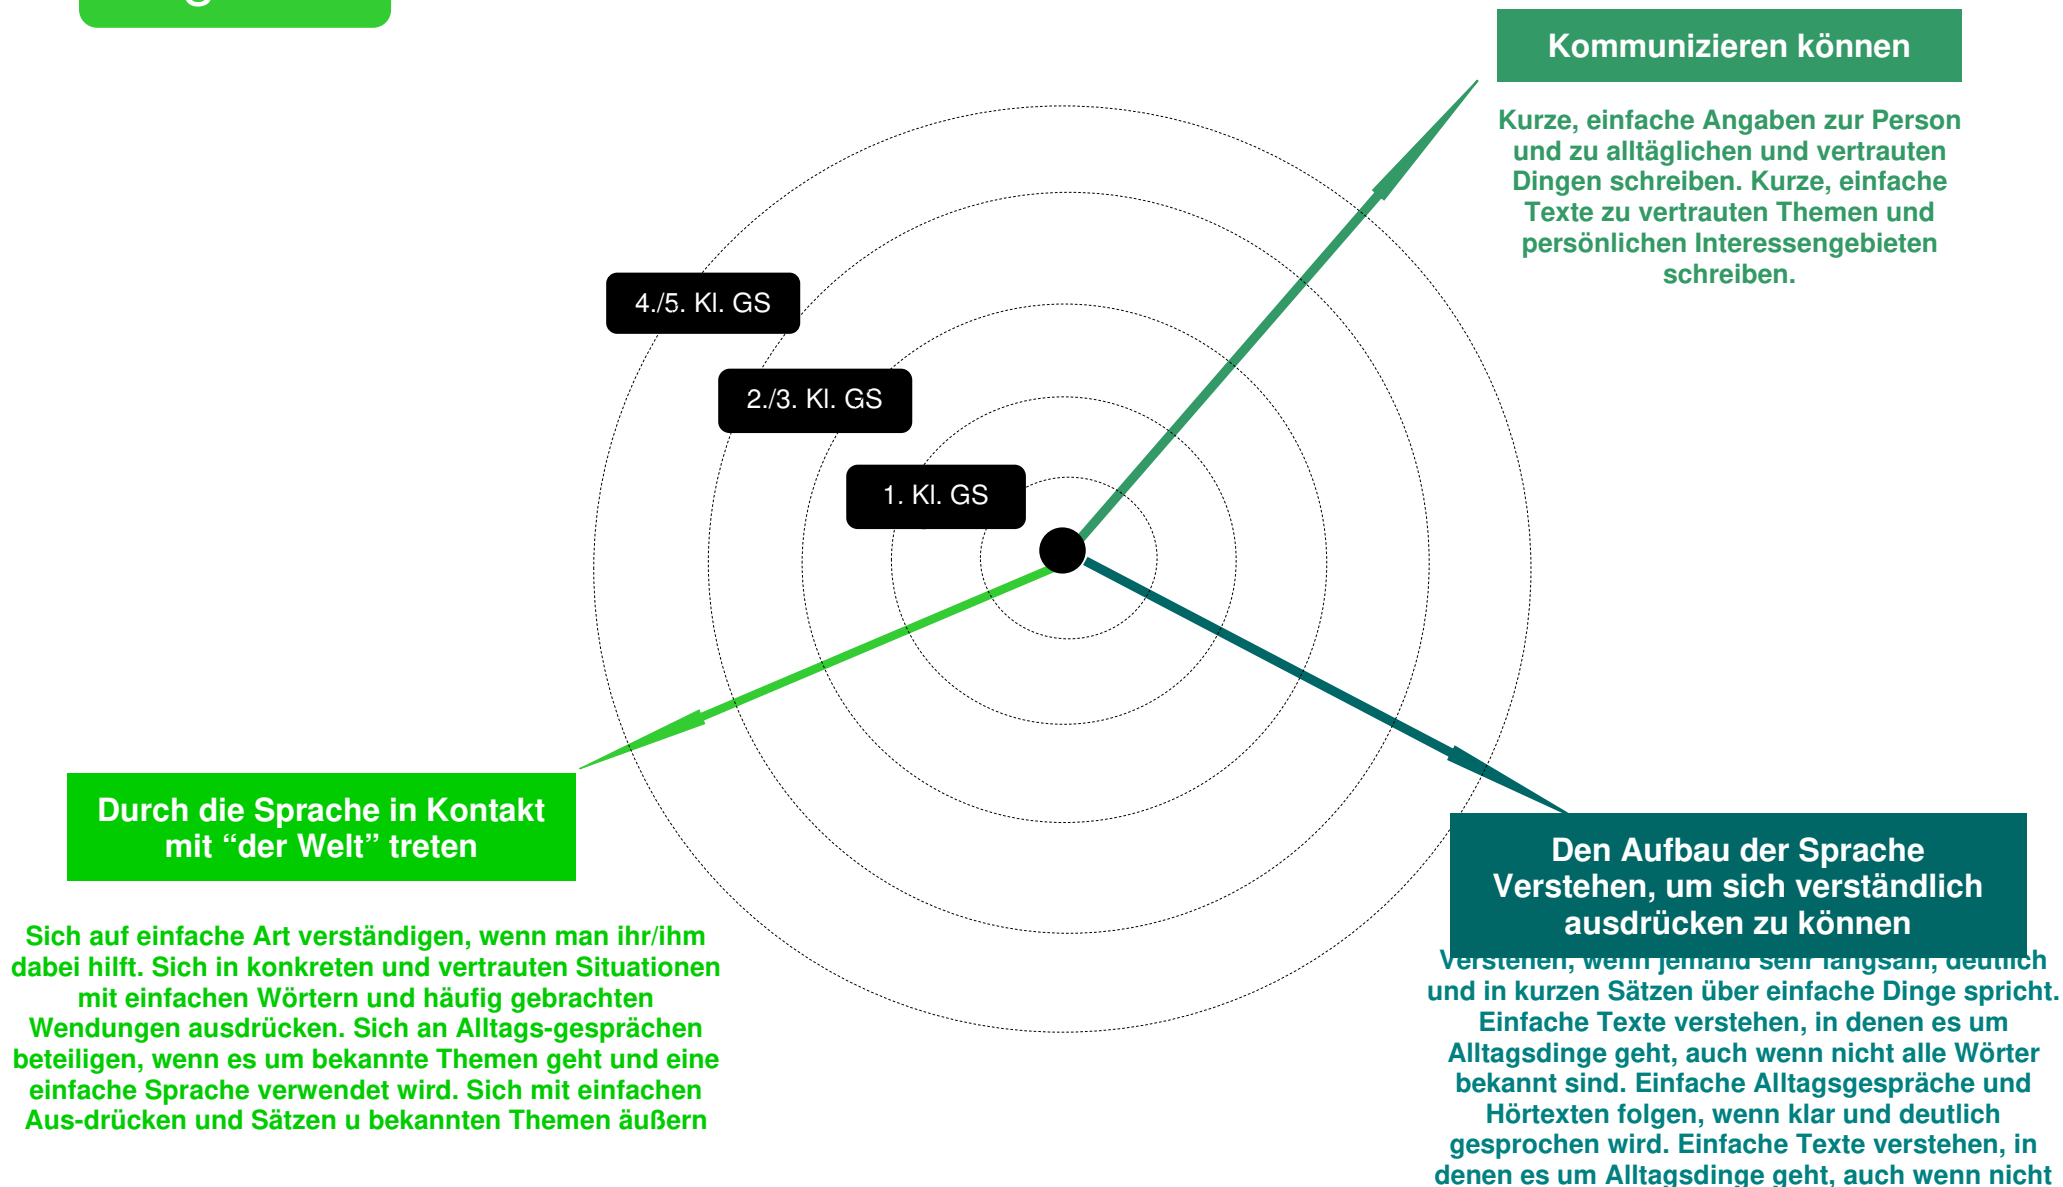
Kommunizieren können

Kurze, einfache Angaben zur Person und zu alltäglichen und vertrauten Dingen schreiben. Kurze, einfache Texte zu vertrauten Themen und persönlichen Interessengebieten schreiben.

4./5. Kl. GS

2./3. Kl. GS

1. Kl. GS

Durch die Sprache in Kontakt mit “der Welt” treten

Sich auf einfache Art verständigen, wenn man ihr/ihm dabei hilft. Sich in konkreten und vertrauten Situationen mit einfachen Wörtern und häufig gebrachten Wendungen ausdrücken. Sich an Alltags-gesprächen beteiligen, wenn es um bekannte Themen geht und eine einfache Sprache verwendet wird. Sich mit einfachen Aus-drücken und Sätzen u bekannten Themen äußern

Den Aufbau der Sprache Verstehen, um sich verständlich ausdrücken zu können

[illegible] und in kurzen Sätzen über einfache Dinge spricht. Einfache Texte verstehen, in denen es um Alltagsdinge geht, auch wenn nicht alle Wörter bekannt sind. Einfache Alltagsgespräche und Hörtexten folgen, wenn klar und deutlich gesprochen wird. Einfache Texte verstehen, in denen es um Alltagsdinge geht, auch wenn nicht